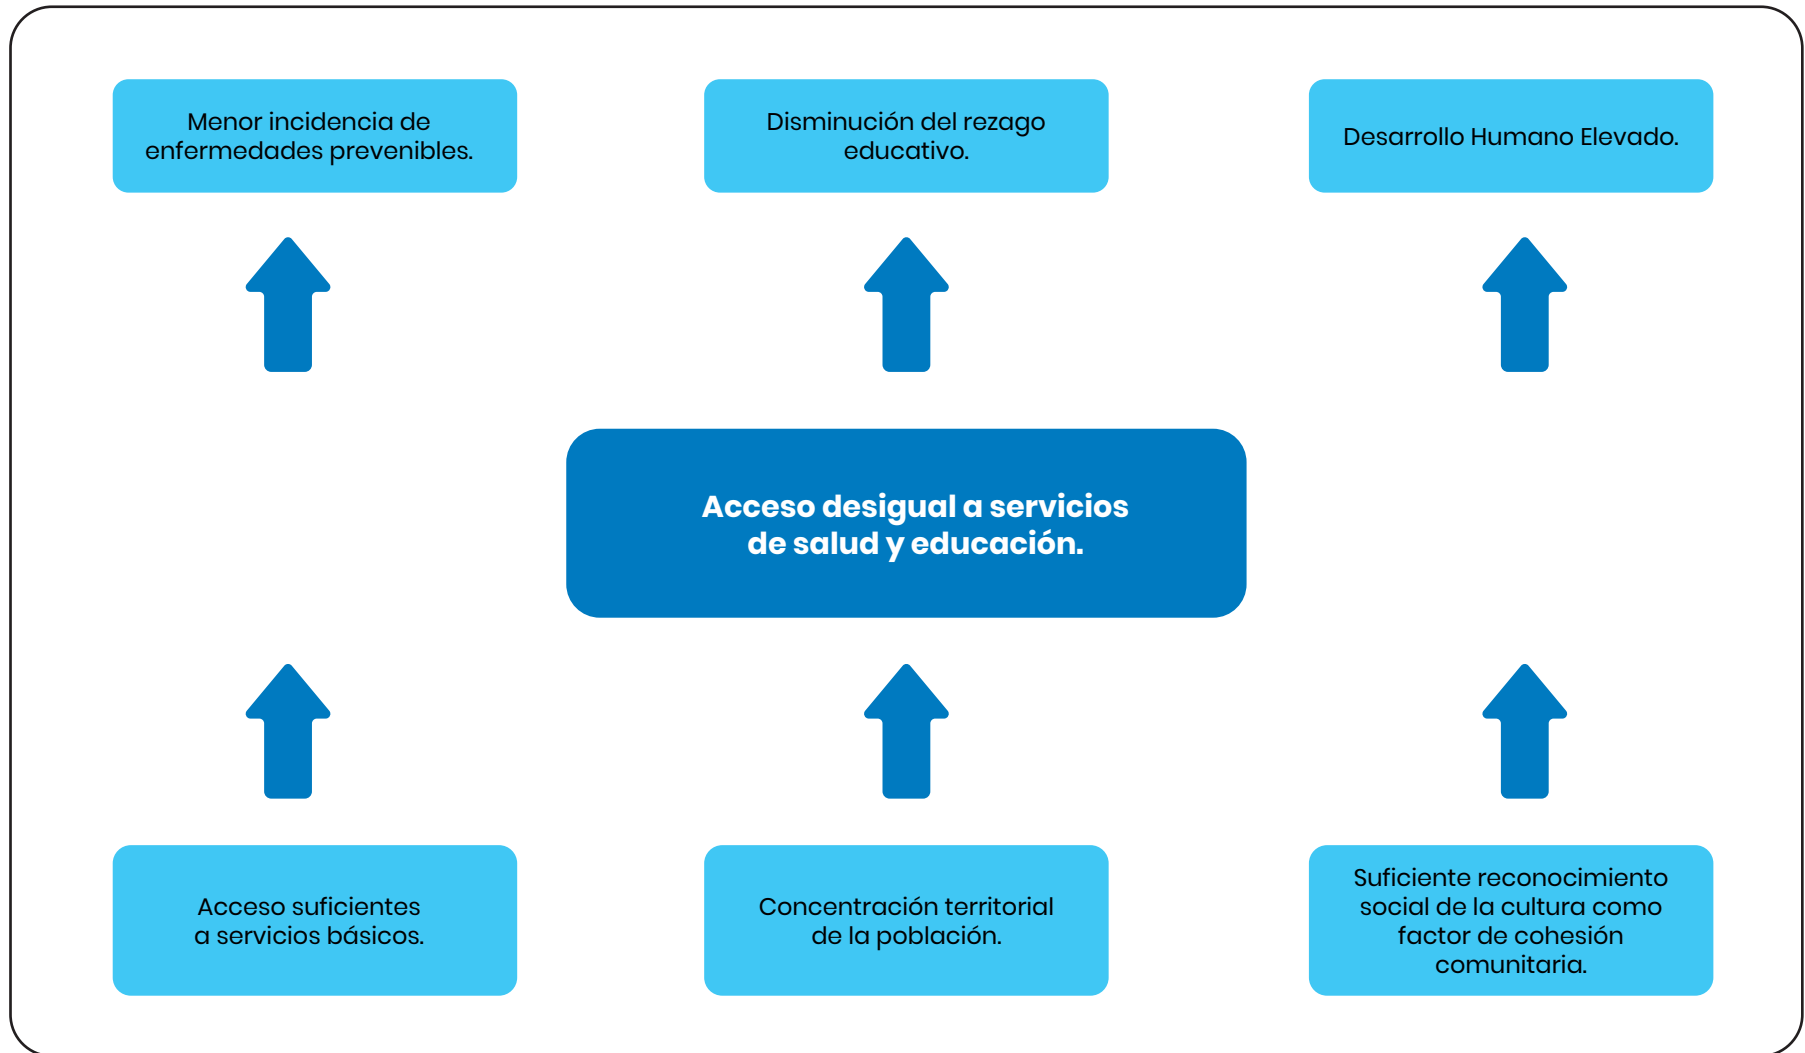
Menor incidencia de enfermedades prevenibles.

Disminución del rezago educativo.

Desarrollo Humano Elevado.

Acceso desigual a servicios de salud y educación.

Acceso suficientes a servicios básicos.

Concentración territorial de la población.

Suficiente reconocimiento social de la cultura como factor de cohesión comunitaria.